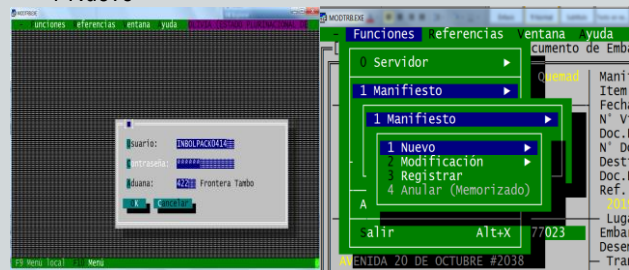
Nuevo

MODTRBEXE

Funciones Referencias Ventana Ayuda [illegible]

Usuario: INBOLPACK0414

Contraseña: ********

Aduana: 422 Frontera Tambo

OK Cancelar

F9 Menú local Menú

MODTRBEXE

Funciones Referencias Ventana Ayuda

0 Servidor

1 Manifiesto

1 Manifiesto

1 Nuevo

2 Modificación

3 Registrar

4 Anular (Memorizado)

A

Salir Alt+X

ocumento de Emba

Quemad

Manif

Item

Fecha

N° V

Doc.

N° D

Dest

Doc.

Ref.

201

Luga

Emba

Dese

Tra

77023

AVENIDA 20 DE OCTUBRE #2038